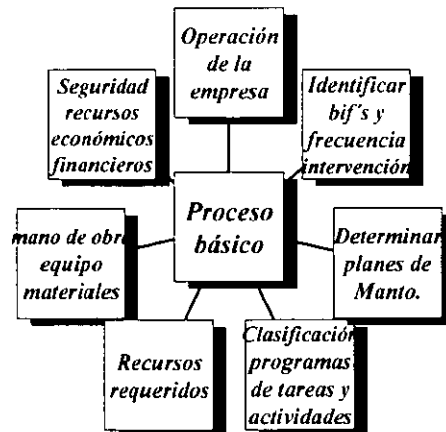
Operación de la empresa

Identificar bif's y frecuencia intervención

Determinar planes de Manto.

Clasificación programas de tareas y actividades

Recursos requeridos

mano de obra equipo materiales

Seguridad recursos económicos financieros

Proceso básico